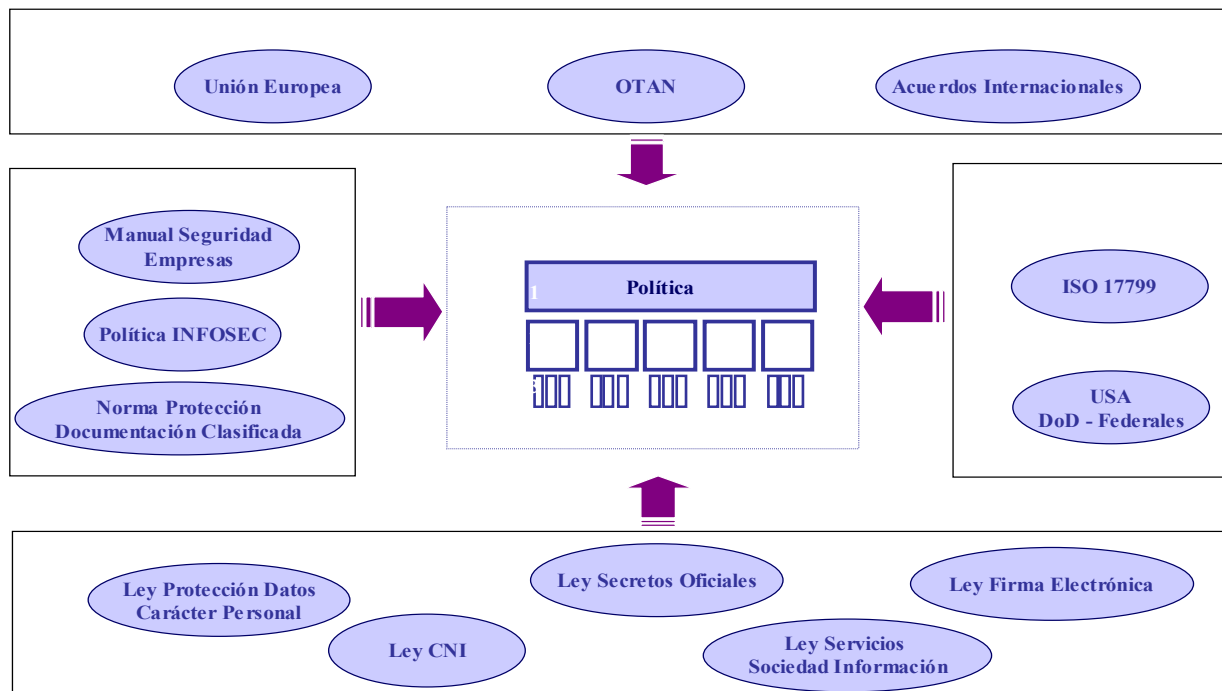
Unión Europea

OTAN

Acuerdos Internacionales

Manual Seguridad Empresas

Política INFOSEC

Norma Protección Documentación Clasificada

1 Política

ISO 17799

USA DoD - Federales

Ley Protección Datos Carácter Personal

Ley Secretos Oficiales

Ley Firma Electrónica

Ley CNI

Ley Servicios Sociedad Información